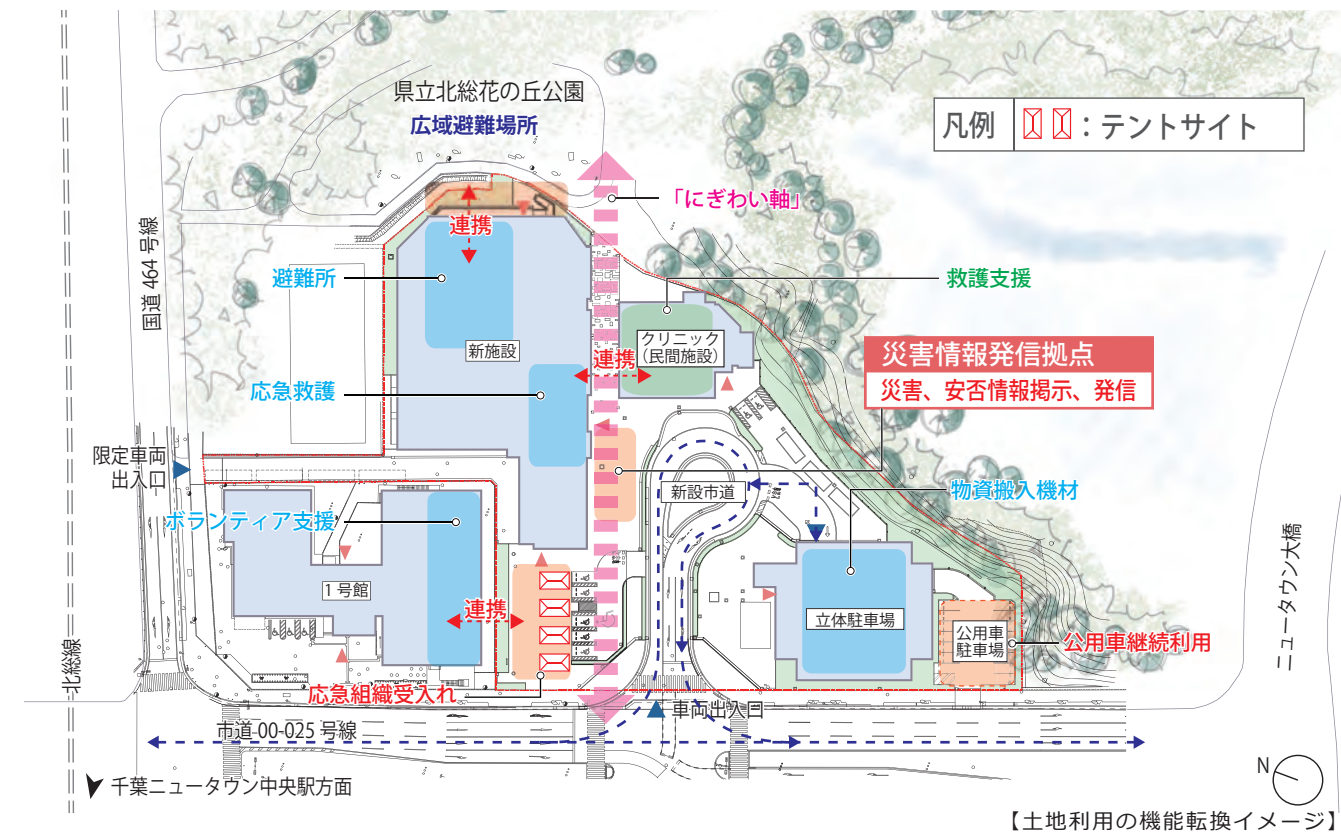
凡例 ：テントサイト

県立北総花の丘公園
広域避難場所

「にぎわい軸」

連携

避難所

救護支援

新施設

クリニック（民間施設）

連携

災害情報発信拠点
災害、安否情報掲示、発信

応急救護

国道 464 号線

限定車両出入口

新設市道

物資搬入機材

ボランティア支援

1 号館

連携

立体駐車場

公用車駐車場

公用車継続利用

応急組織受入れ

車両出入口

市道 00-025 号線

北総線

ニュータウン大橋

千葉ニュータウン中央駅方面

N

【土地利用の機能転換イメージ】